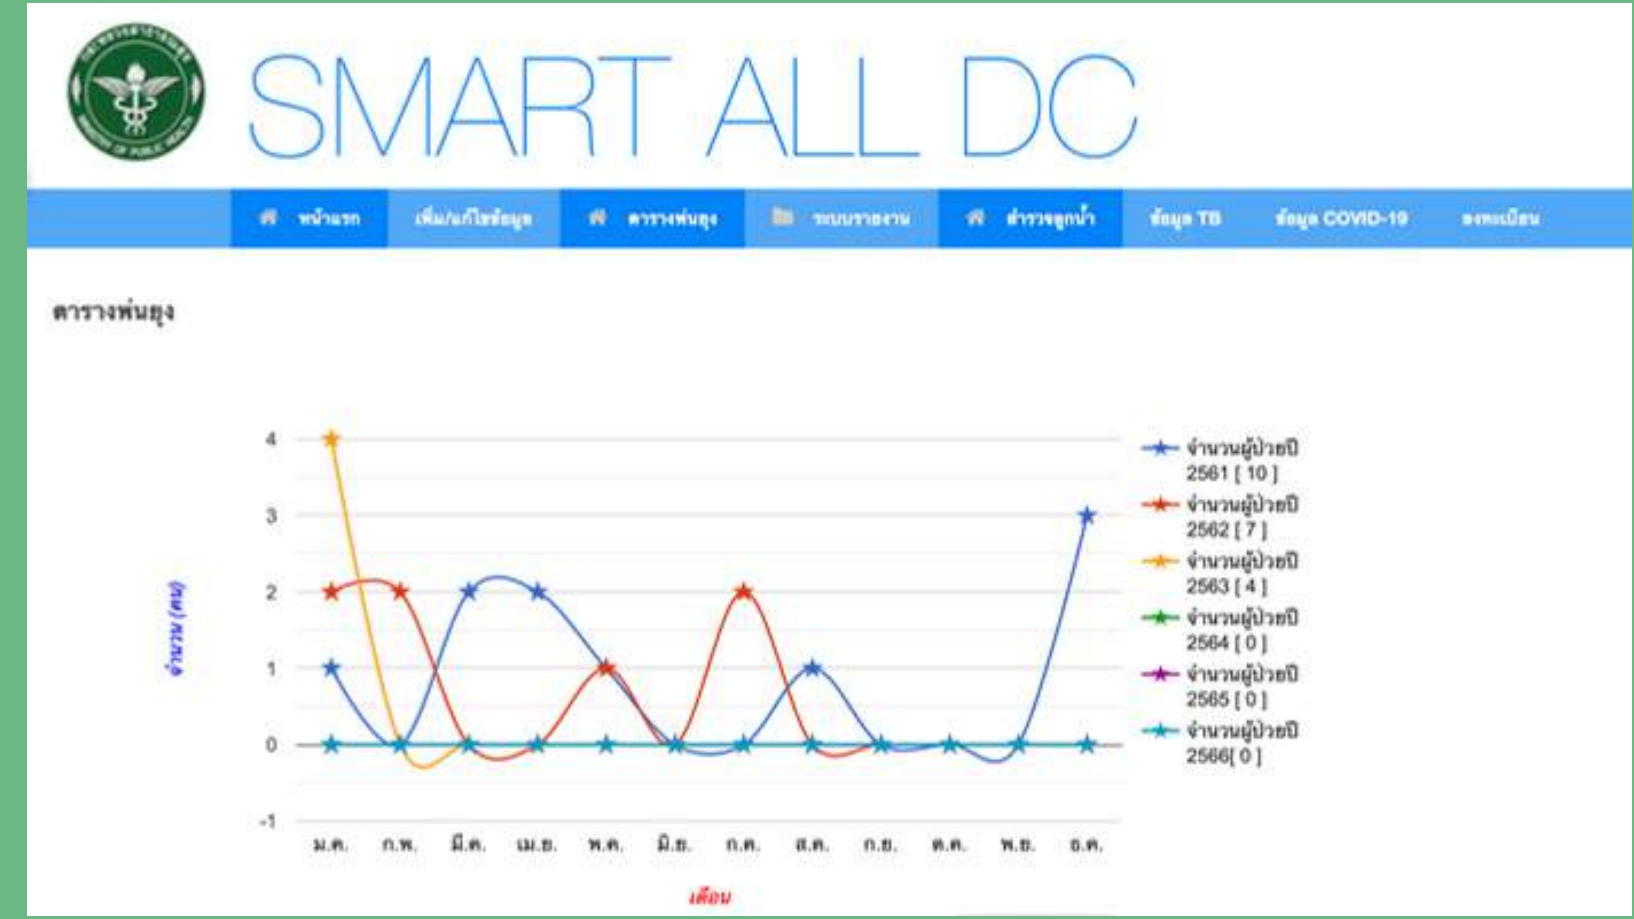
SMART ALL DC

หน้าแรก เพิ่ม/แก้ไขข้อมูล ตารางพ่นยุง ระบบรายงาน สำรวจลูกน้ำ ข้อมูล TB ข้อมูล COVID-19 ลงทะเบียน

ตารางพ่นยุง

จำนวน (คน)

4
3
2
1
0
-1

ม.ค. ก.พ. มี.ค. เม.ย. พ.ค. มิ.ย. ก.ค. ส.ค. ก.ย. ต.ค. พ.ย. ธ.ค.

เดือน

จำนวนผู้ป่วยปี 2561 [ 10 ]
จำนวนผู้ป่วยปี 2562 [ 7 ]
จำนวนผู้ป่วยปี 2563 [ 4 ]
จำนวนผู้ป่วยปี 2564 [ 0 ]
จำนวนผู้ป่วยปี 2565 [ 0 ]
จำนวนผู้ป่วยปี 2566[ 0 ]